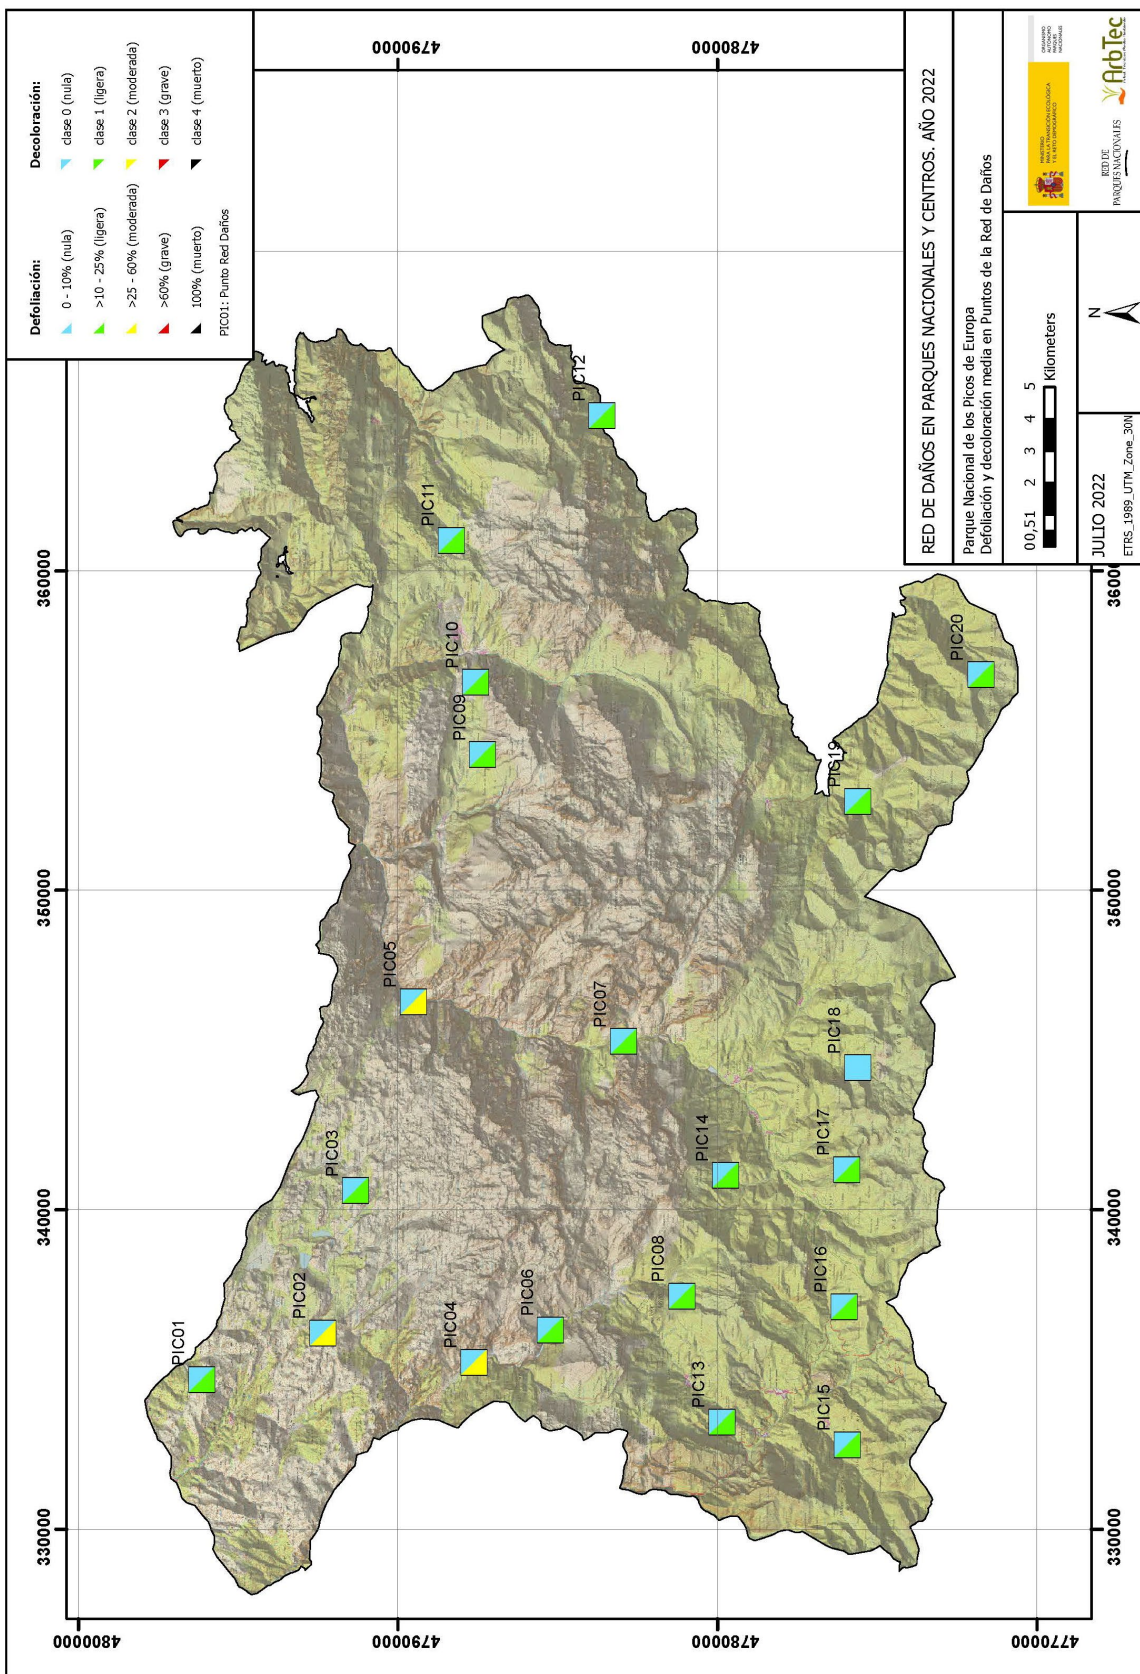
Defoliación:
0 - 10% (nula)
>10 - 25% (ligera)
>25 - 60% (moderada)
>60% (grave)
100% (muerto)
PIC01: Punto Red Daños

Decoloración:
clase 0 (nula)
clase 1 (ligera)
clase 2 (moderada)
clase 3 (grave)
clase 4 (muerto)

RED DE DAÑOS EN PARQUES NACIONALES Y CENTROS. AÑO 2022

Parque Nacional de los Picos de Europa
Defoliación y decoloración media en Puntos de la Red de Daños

0 0,5 1 2 3 4 5 Kilometers

N

JULIO 2022
ETRS_1989_UTM_Zone_30N

RED DE PARQUES NACIONALES

ArbTec

4790000
4780000
4800000
4790000
4780000
4770000

330000
340000
350000
360000
330000
340000
350000
360000

PIC01
PIC02
PIC03
PIC04
PIC05
PIC06
PIC07
PIC08
PIC09
PIC10
PIC11
PIC12
PIC13
PIC14
PIC15
PIC16
PIC17
PIC18
PIC19
PIC20